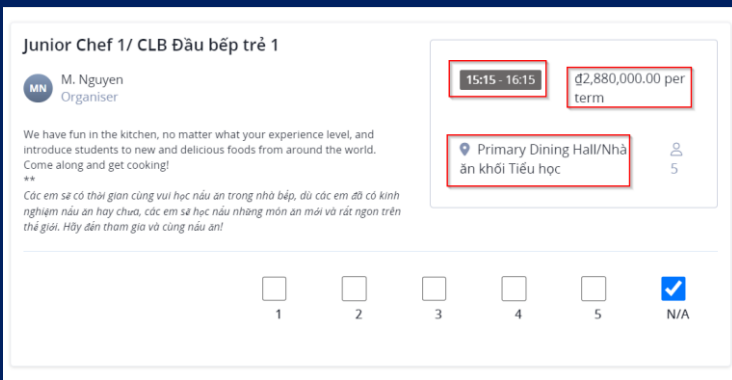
Junior Chef 1/ CLB Đầu bếp trẻ 1

MN M. Nguyen
Organiser

We have fun in the kitchen, no matter what your experience level, and introduce students to new and delicious foods from around the world. Come along and get cooking!
**
Các em sẽ có thời gian cùng vui học nấu ăn trong nhà bếp, dù các em đã có kinh nghiệm nấu ăn hay chưa, các em sẽ học nấu những món ăn mới và rất ngon trên thế giới. Hãy đến tham gia và cùng nấu ăn!

15:15 - 16:15
₫2,880,000.00 per term

Primary Dining Hall/Nhà ăn khối Tiểu học
5

1
2
3
4
5
N/A